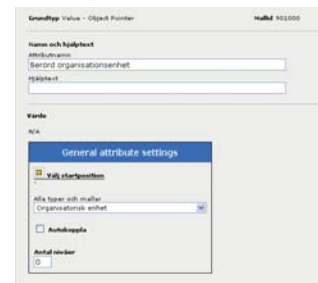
Grundtyp Value - Object Pointer

Hußid 901000

Namn och hjälptext

Attributnamn

Berörd organisationsenhet

Hjälptext

Värde

N/A

General attribute settings

Välj startposition

Alla typer och mallar

Organisatorisk enhet

Autokoppla

Antal nivåer

0